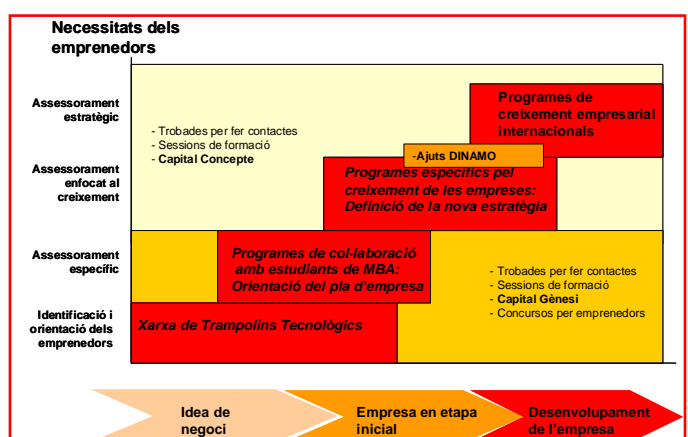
Necessitats dels emprenedors

Assessorament estratègic

Assessorament enfocat al creixement

Assessorament específic

Identificació i orientació dels emprenedors

- Trobades per fer contactes
- Sessions de formació
- Capital Concepte

Programes de creixement empresarial internacionals

-Ajuts DINAMO

Programes específics pel creixement de les empreses: Definició de la nova estratègia

Programes de col·laboració amb estudiants de MBA: Orientació del pla d'empresa

- Trobades per fer contactes
- Sessions de formació
- Capital Gènesi
- Concursos per emprenedors

Xarxa de Trampolins Tecnològics

Idea de negoci

Empresa en etapa inicial

Desenvolupament de l'empresa